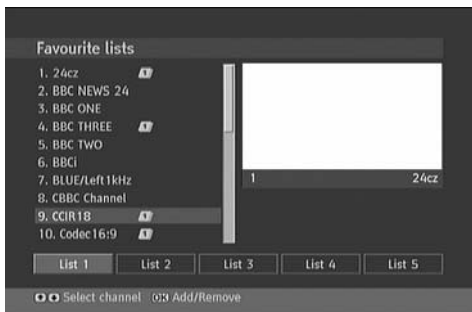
Favourite lists

1. 24cz
2. BBC NEWS 24
3. BBC ONE
4. BBC THREE
5. BBC TWO
6. BBCi
7. BLUE/Left1kHz
8. CBBC Channel
9. CCIR18
10. Codec16:9

1 24cz

List 1 List 2 List 3 List 4 List 5

Select channel OK Add/Remove